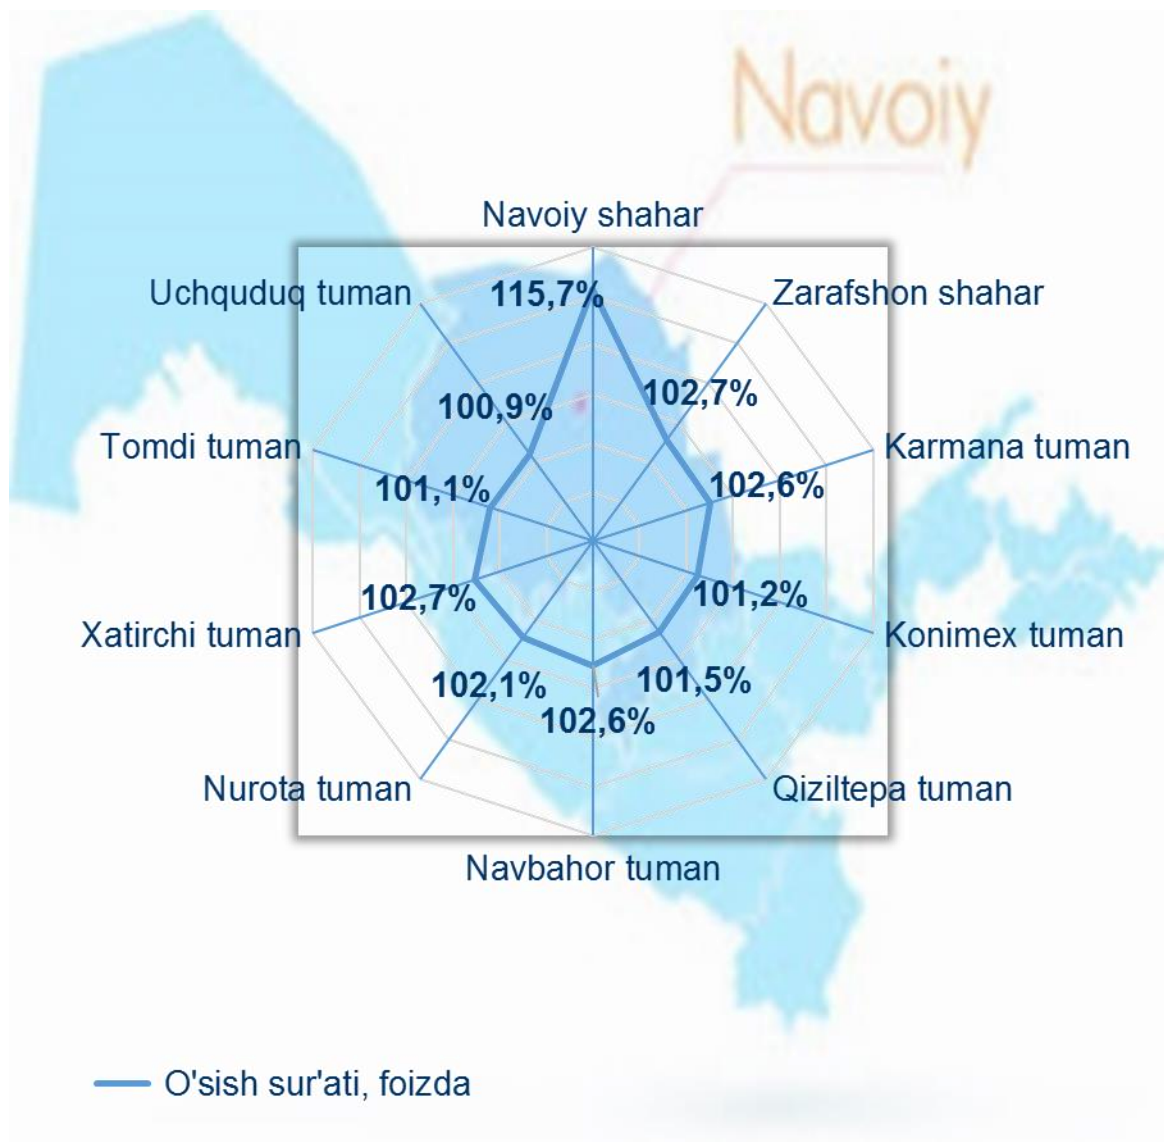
Navoiy

Navoiy shahar
115,7%
Zarafshon shahar
102,7%
Karmana tuman
102,6%
Konimex tuman
101,2%
Qiziltepa tuman
101,5%
Navbahor tuman
102,6%
Nurota tuman
102,1%
Xatirchi tuman
102,7%
Tomdi tuman
101,1%
Uchquduq tuman
100,9%

O'sish sur'ati, foizda